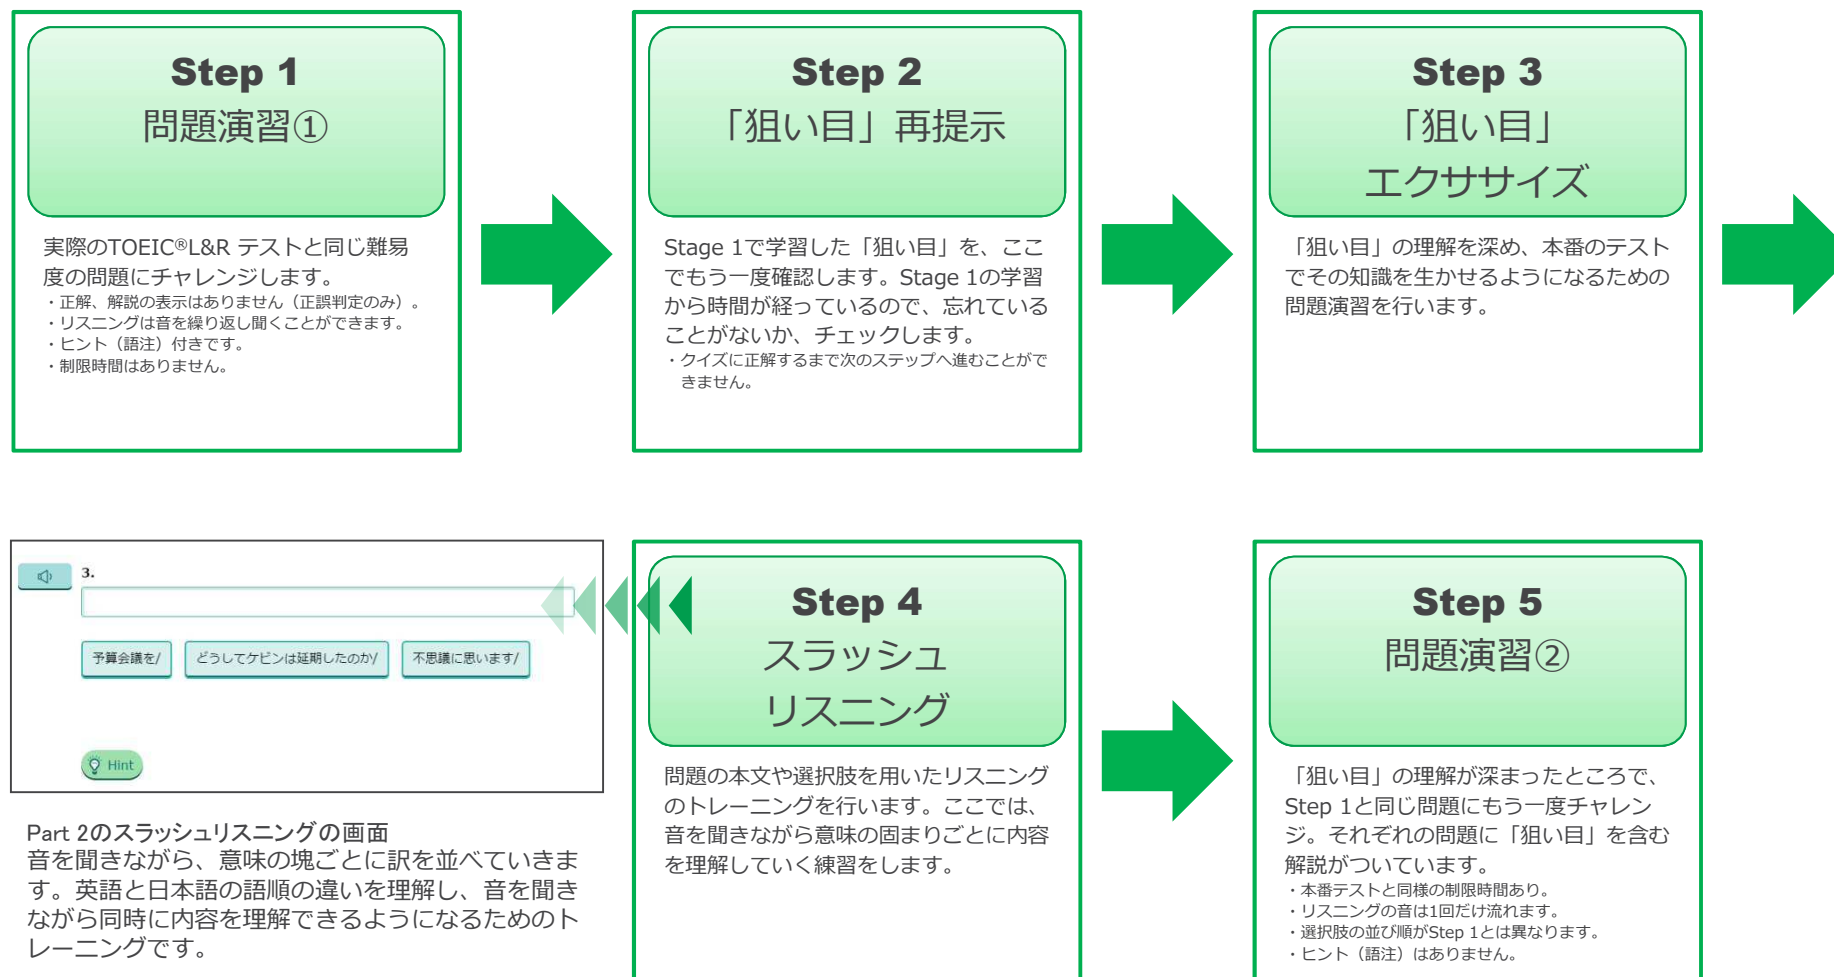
Step 1
問題演習①

実際のTOEIC®L&R テストと同じ難易度の問題にチャレンジします。
・正解、解説の表示はありません（正誤判定のみ）。
・リスニングは音を繰り返し聞くことができます。
・ヒント（語注）付きです。
・制限時間はありません。

Step 2
「狙い目」再提示

Stage 1で学習した「狙い目」を、ここでもう一度確認します。Stage 1の学習から時間が経っているので、忘れていることがないか、チェックします。
・クイズに正解するまで次のステップへ進むことができません。

Step 3
「狙い目」
エクササイズ

「狙い目」の理解を深め、本番のテストでその知識を生かせるようになるための問題演習を行います。

3.

予算会議を/
どうしてケビンは延期したのか/
不思議に思います/

Hint

Part 2のスラッシュリスニングの画面
音を聞きながら、意味の塊ごとに訳を並べていきます。英語と日本語の語順の違いを理解し、音を聞きながら同時に内容を理解できるようになるためのトレーニングです。

Step 4
スラッシュ
リスニング

問題の本文や選択肢を用いたリスニングのトレーニングを行います。ここでは、音を聞きながら意味の固まりごとに内容を理解していく練習をします。

Step 5
問題演習②

「狙い目」の理解が深まったところで、Step 1と同じ問題にもう一度チャレンジ。それぞれの問題に「狙い目」を含む解説がついています。
・本番テストと同様の制限時間あり。
・リスニングの音は1回だけ流れます。
・選択肢の並び順がStep 1とは異なります。
・ヒント（語注）はありません。